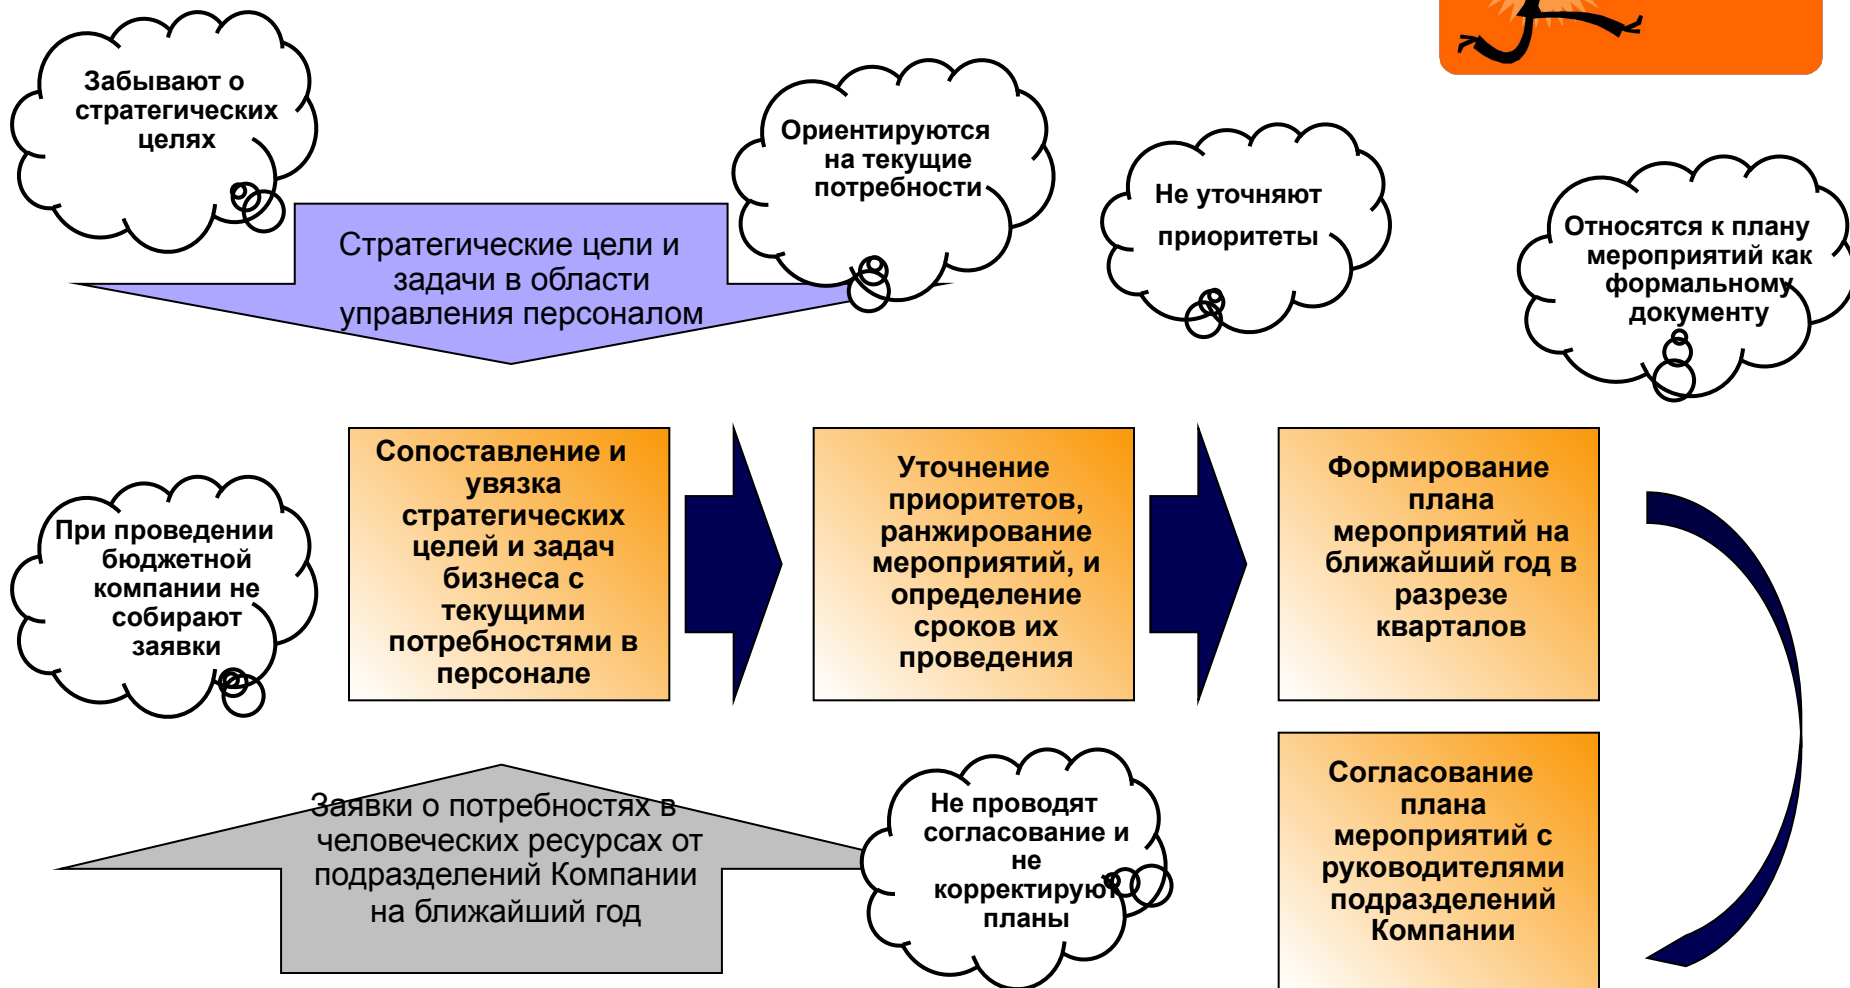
Забывают о стратегических целях

Ориентируются на текущие потребности

Не уточняют приоритеты

Относятся к плану мероприятий как формальному документу

Стратегические цели и задачи в области управления персоналом

При проведении бюджетной компании не собирают заявки

Сопоставление и увязка стратегических целей и задач бизнеса с текущими потребностями в персонале

Уточнение приоритетов, ранжирование мероприятий, и определение сроков их проведения

Формирование плана мероприятий на ближайший год в разрезе кварталов

Заявки о потребностях в человеческих ресурсах от подразделений Компании на ближайший год

Не проводят согласование и не корректируют планы

Согласование плана мероприятий с руководителями подразделений Компании